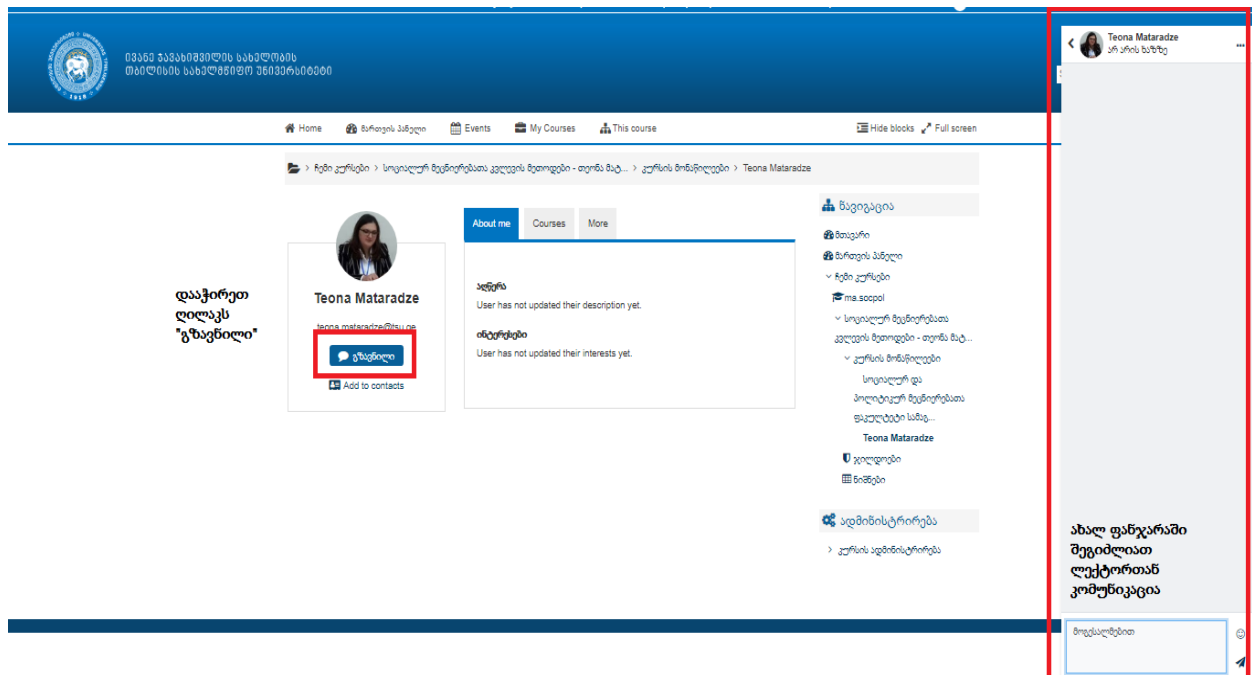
ივანე ჯავახიშვილის სახელობის
თბილისის სახელმწიფო უნივერსიტეტი

Home
მართვის პანელი
Events
My Courses
This course
Hide blocks
Full screen

ჩემი კურსები > სოციალურ მეცნიერებათა კვლევის მეთოდები - თეონა მატ... > კურსის მონაწილეები > Teona Mataradze

დააჭირეთ ღილაკს "გზავნილი"

Teona Mataradze
teona.mataradze@tsu.ge
გზავნილი
Add to contacts

About me
Courses
More

აღწერა
User has not updated their description yet.

ინტერესები
User has not updated their interests yet.

ნავიგაცია
მთავარი
მართვის პანელი
ჩემი კურსები
ma.socpol
სოციალურ მეცნიერებათა კვლევის მეთოდები - თეონა მატ...
კურსის მონაწილეები
სოციალურ და პოლიტიკურ მეცნიერებათა ფაკულტეტი სამა...
Teona Mataradze
ჯილდოები
ნიშნები

ადმინისტრირება
კურსის ადმინისტრირება

Teona Mataradze
არ არის ხაზზე

ახალ ფანჯარაში შეგიძლიათ ლექტორთან კომუნიკაცია

მოგესალმებით